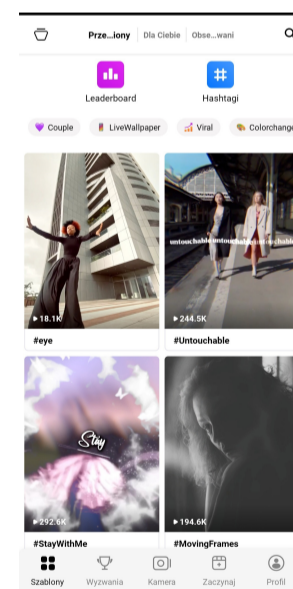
Prze...iony | Dla Ciebie | Obse...wani

Leaderboard
Hashtagi

💜 Couple
LiveWallpaper
Viral
Colorchange

untouchable untouchable untouchable

▶ 18.1K
#eye

▶ 244.5K
#Untouchable

Stay

▶ 292.6K
#StayWithMe

▶ 194.6K
#MovingFrames

Szablony
Wyzwania
Kamera
Zaczynaj
Profil